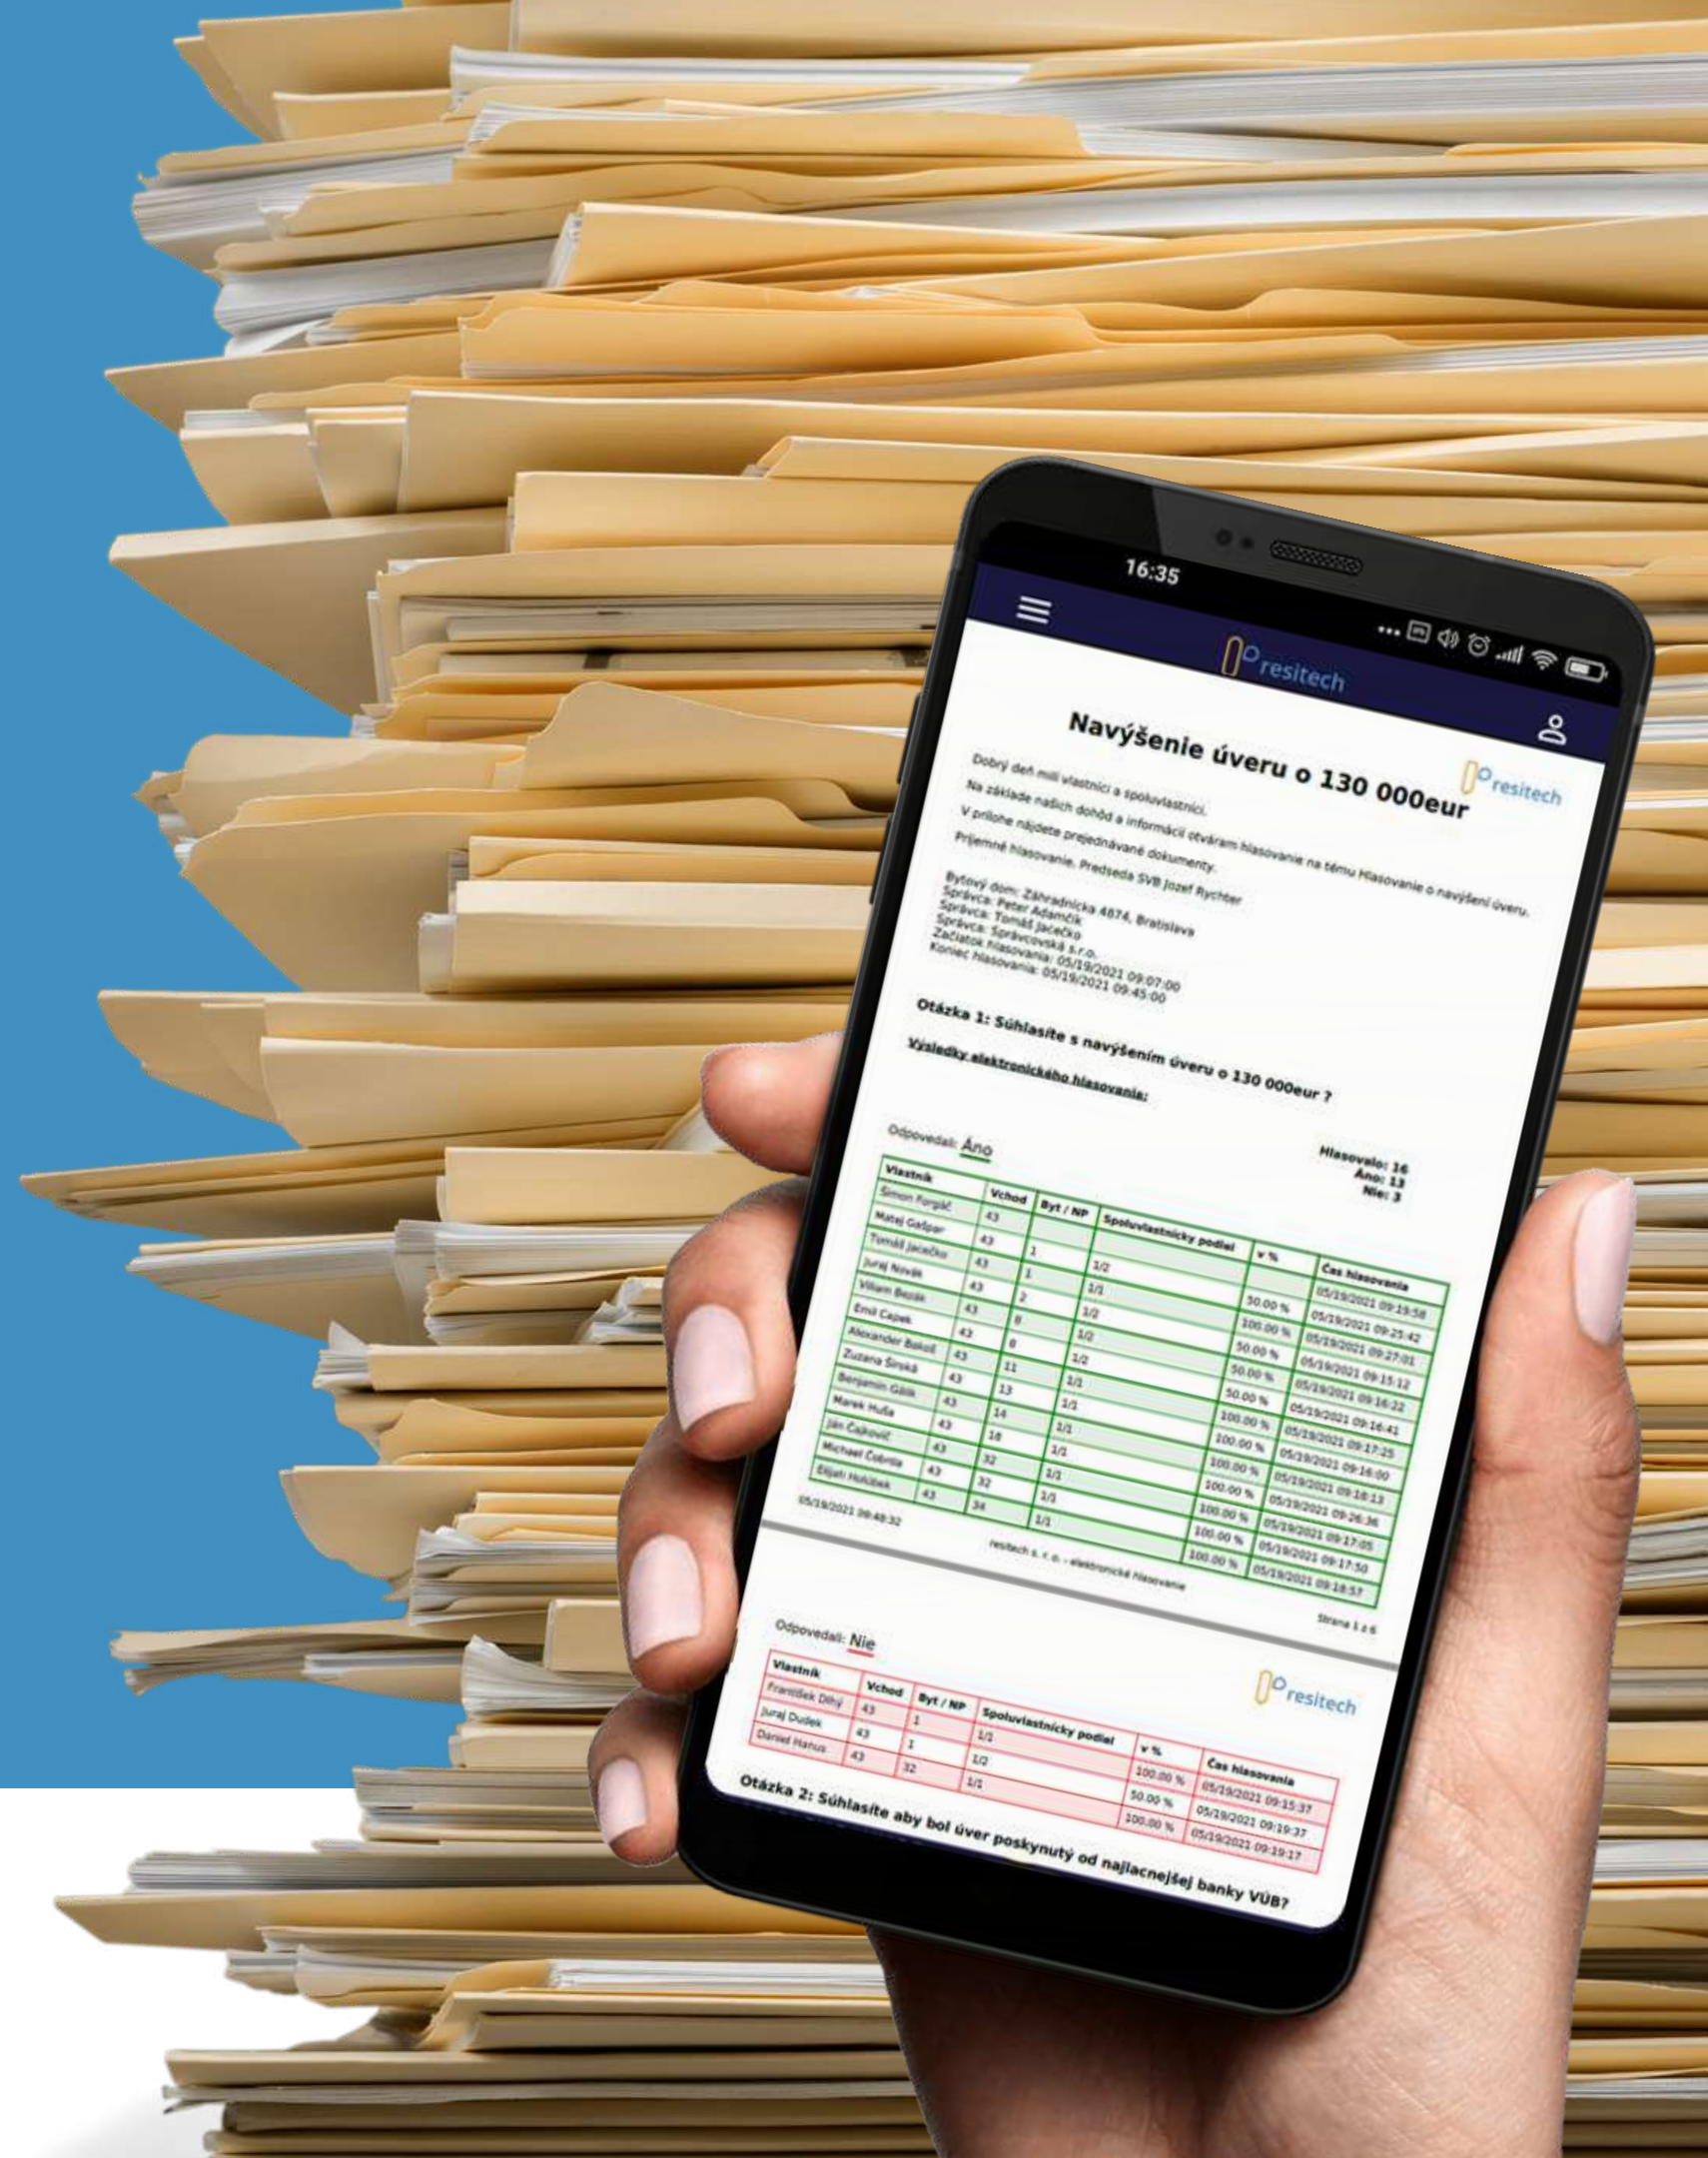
16:35

resitech

Navýšenie úveru o 130 000eur

resitech

Dobrý deň milí vlastníci a spoluvlastníci.
Na základe našich dohôd a informácií otváram hlasovanie na tému Hlasovanie o navýšení úveru.
V prílohe nájdete prejednávané dokumenty.
Príjemné hlasovanie. Predseda SVB Jozef Rychter

Bytový dom: Záhradnícka 4874, Bratislava
Správca: Peter Adamčík
Správca: Tomáš Jačečko
Správca: Správcovská s.r.o.
Začiatok hlasovania: 05/19/2021 09:07:00
Koniec hlasovania: 05/19/2021 09:45:00

Otázka 1: Súhlasíte s navýšením úveru o 130 000eur ?

Výsledky elektronického hlasovania:

Odpovedali: Áno

Hlasovalo: 16
Áno: 13
Nie: 3

| Vlastník | Vchod | Byt / NP | Spoluvlastnícky podiel | v % | Čas hlasovania |
|---|---|---|---|---|---|
| Šimon Forgáč | 43 | 1 | 1/2 | 50.00 % | 05/19/2021 09:19:58 |
| Matej Gašpar | 43 | 1 | 1/1 | 100.00 % | 05/19/2021 09:25:42 |
| Tomáš Jačečko | 43 | 2 | 1/2 | 50.00 % | 05/19/2021 09:27:01 |
| Juraj Novák | 43 | 8 | 1/2 | 50.00 % | 05/19/2021 09:15:12 |
| Viliam Bezák | 43 | 8 | 1/2 | 50.00 % | 05/19/2021 09:16:22 |
| Emil Capek | 43 | 11 | 1/1 | 100.00 % | 05/19/2021 09:16:41 |
| Alexander Bakoš | 43 | 13 | 1/1 | 100.00 % | 05/19/2021 09:17:25 |
| Zuzana Široká | 43 | 14 | 1/1 | 100.00 % | 05/19/2021 09:16:00 |
| Benjamín Gálik | 43 | 18 | 1/1 | 100.00 % | 05/19/2021 09:18:13 |
| Marek Huňa | 43 | 32 | 1/1 | 100.00 % | 05/19/2021 09:26:36 |
| Ján Čajkovič | 43 | 32 | 1/1 | 100.00 % | 05/19/2021 09:17:05 |
| Michael Čobrda | 43 | 34 | 1/1 | 100.00 % | 05/19/2021 09:17:50 |
| Elijah Holubek | 43 | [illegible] | 1/1 | 100.00 % | 05/19/2021 09:18:57 |

05/19/2021 09:48:32

resitech s. r. o. - elektronické hlasovanie

Strana 1 z 6

Odpovedali: Nie

resitech

| Vlastník | Vchod | Byt / NP | Spoluvlastnícky podiel | v % | Čas hlasovania |
|---|---|---|---|---|---|
| František Dlhý | 43 | 1 | 1/1 | 100.00 % | 05/19/2021 09:15:37 |
| Juraj Dudek | 43 | 1 | 1/2 | 50.00 % | 05/19/2021 09:19:37 |
| Daniel Hanus | 43 | 32 | 1/1 | 100.00 % | 05/19/2021 09:19:17 |

Otázka 2: Súhlasíte aby bol úver poskynutý od najlacnejšej banky VÚB?